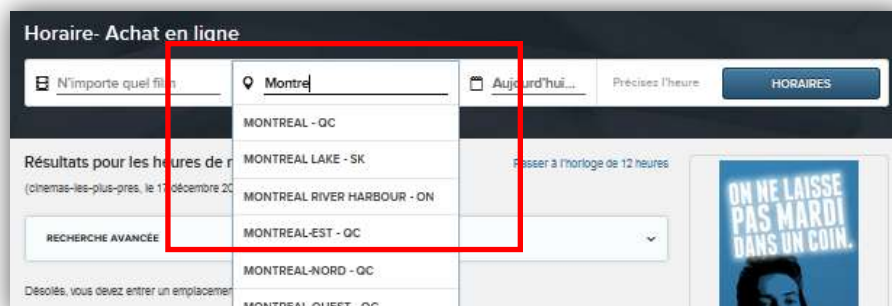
Horaire- Achat en ligne

N'importe quel film

Montre

Aujourd'hui...

Précisez l'heure

HORAIRES

MONTREAL - QC

MONTREAL LAKE - SK

MONTREAL RIVER HARBOUR - ON

MONTREAL-EST - QC

MONTREAL-NORD - QC

MONTREAL-OUEST - QC

Résultats pour les heures de r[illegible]

(cinemas-les-plus-pres, le 17 décembre 20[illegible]

Passer à l'horloge de 12 heures

RECHERCHE AVANCÉE

Désolés, vous devez entrer un emplacemen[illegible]

ON NE LAISSE PAS MARDI DANS UN COIN.